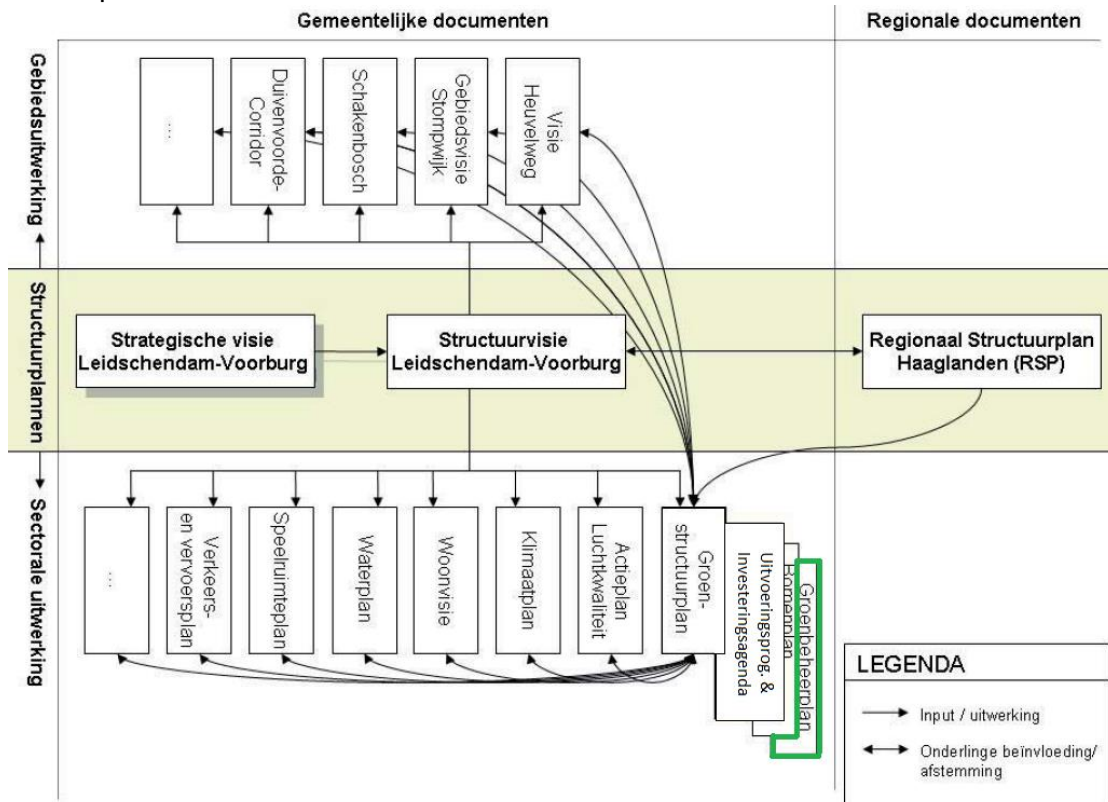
Gemeentelijke documenten

Regionale documenten

Gebiedsuitwerking

...

Duivenvoorde-Corridor

Schakenbosch

Gebiedsvisie Stompwijk

Visie Heuvelweg

Structuurplannen

Strategische visie Leidschendam-Voorburg

Structuurvisie Leidschendam-Voorburg

Regionaal Structuurplan Haaglanden (RSP)

Sectorale uitwerking

...

Verkeers- en vervoersplan

Speelruimteplan

Waterplan

Woonvisie

Klimaatplan

Actieplan Luchtkwaliteit

Groen-structuurplan

Uitvoeringsprog. & Investeringsagenda

Bomenplan

Groenbeheerplan

LEGENDA

Input / uitwerking

Onderlinge beïnvloeding/ afstemming